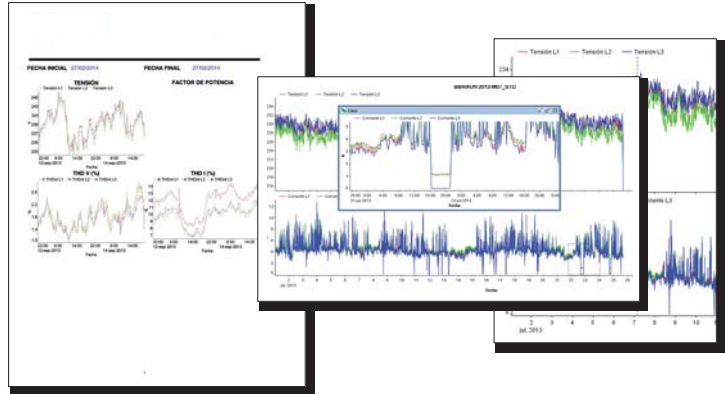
FECHA INICIAL 27/02/2014 FECHA FINAL 27/02/2014

TENSIÓN

FACTOR DE POTENCIA

Tensión L1 Tensión L2 Tensión L3

Fecha

THD V (%)

THD I (%)

Fecha

Fecha

Tensión L1 Tensión L2 Tensión L3

Corriente L1 Corriente L2 Corriente L3

Fecha

Tensión L1 Tensión L2 Tensión L3

234

jul. 2013

Fecha